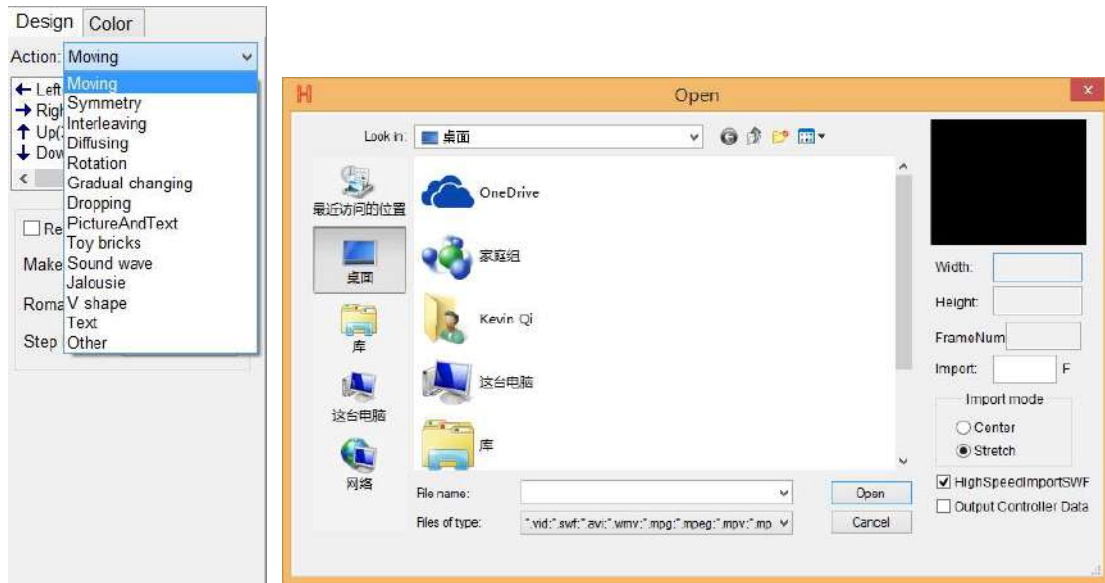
Design Color

Action: Moving

← Left
→ Righ
↑ Up(
↓ Dow

Moving
Symmetry
Interleaving
Diffusing
Rotation
Gradual changing
Dropping
PictureAndText
Toy bricks
Sound wave
Jalousie
V shape
Text
Other

Re
Make
Roma
Step

Open

Look in: 桌面

最近访问的位置
桌面
库
这台电脑
网络

OneDrive
家庭组
Kevin Qi
这台电脑
库

File name:
Files of type: *.vid;*.swf;*.avi;*.wmv;*.mpg;*.mpeg;*.mpv;*.mp

Open
Cancel

Width:
Height:
FrameNum
Import: F
Import mode
Center
Stretch
HighSpeedImportSWF
Output Controller Data